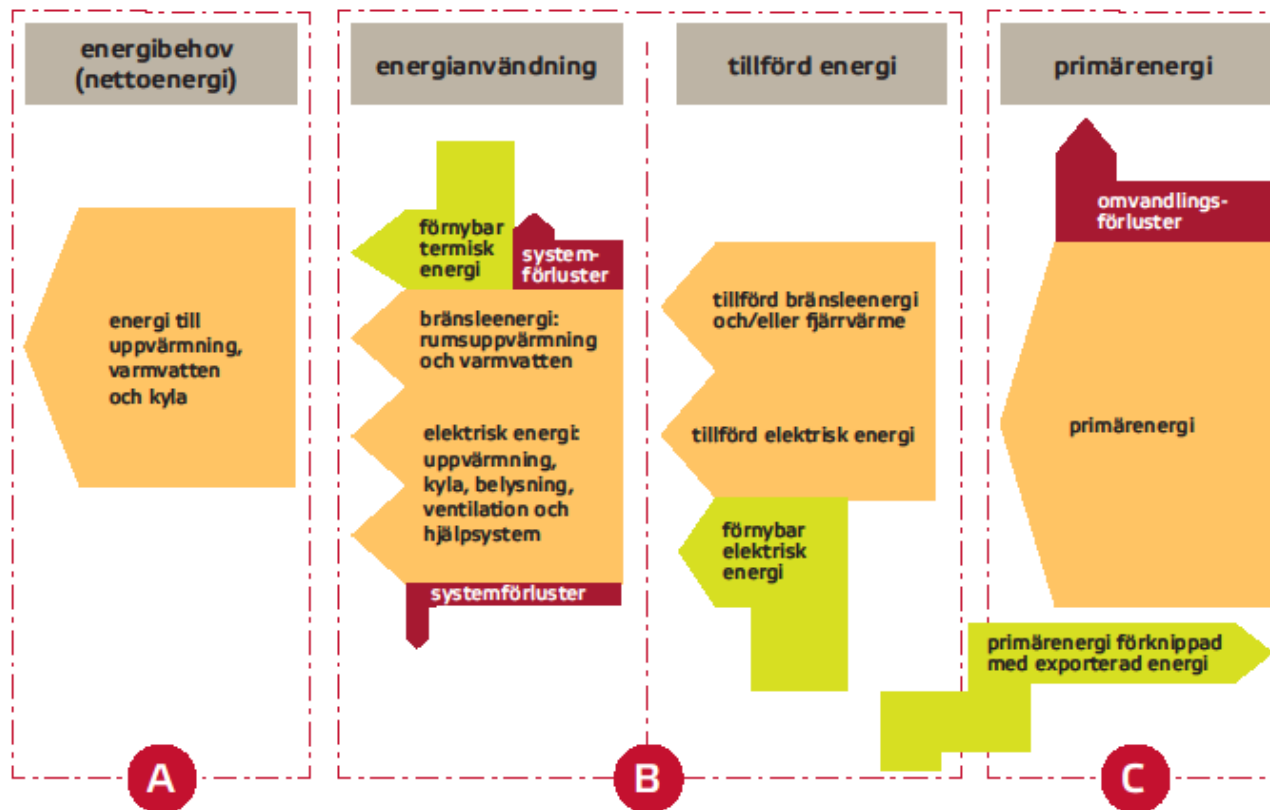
energibehov (nettoenergi)

energi till uppvärmning, varmvatten och kyla

A

energianvändning

förnybar termisk energi

system-förluster

bränsleenergi: rumsuppvärmning och varmvatten

elektrisk energi: uppvärmning, kyla, belysning, ventilation och hjälpsystem

systemförluster

tillförd energi

tillförd bränsleenergi och/eller fjärrvärme

tillförd elektrisk energi

förnybar elektrisk energi

B

primärenergi

omvandlings-förluster

primärenergi

primärenergi förknippad med exporterad energi

C